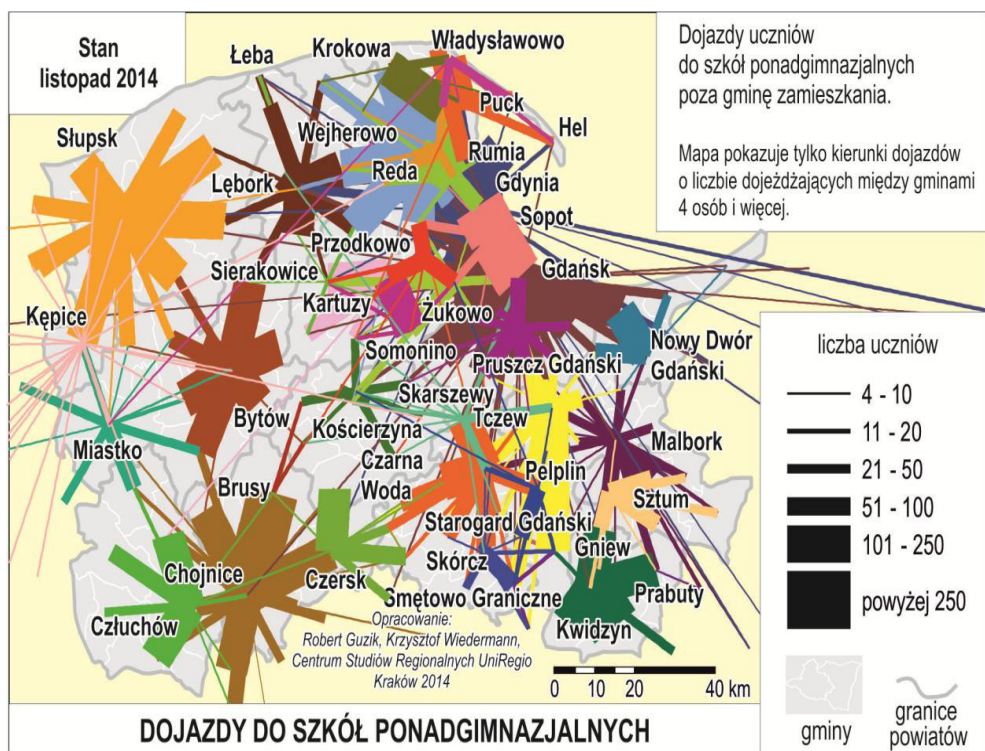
Stan listopad 2014

Dojazdy uczniów do szkół ponadgimnazjalnych poza gminę zamieszkania.

Mapa pokazuje tylko kierunki dojazdów o liczbie dojeżdżających między gminami 4 osób i więcej.

Łeba
Krokowa
Władysławowo
Puck
Hel
Słupsk
Wejherowo
Rumia
Reda
Gdynia
Lębork
Sopot
Przodkowo
Sierakowice
Gdańsk
Kartuzy
Żukowo
Kępice
Nowy Dwór Gdański
Somonino
Pruszcz Gdański
Skarszewy
Tczew
Bytów
Kościerzyna
Malbork
Miastko
Czarna Woda
Pelplin
Sztum
Brusy
Starogard Gdański
Gniew
Chojnice
Czersk
Skórcz
Prabuty
Smętowo Graniczne
Człuchów
Kwidzyn

liczba uczniów
4 - 10
11 - 20
21 - 50
51 - 100
101 - 250
powyżej 250

Opracowanie:
Robert Guzik, Krzysztof Wiedermann,
Centrum Studiów Regionalnych UniRegio
Kraków 2014

0 10 20 40 km

gminy
granice powiatów

DOJAZDY DO SZKÓŁ PONADGIMNAZJALNYCH